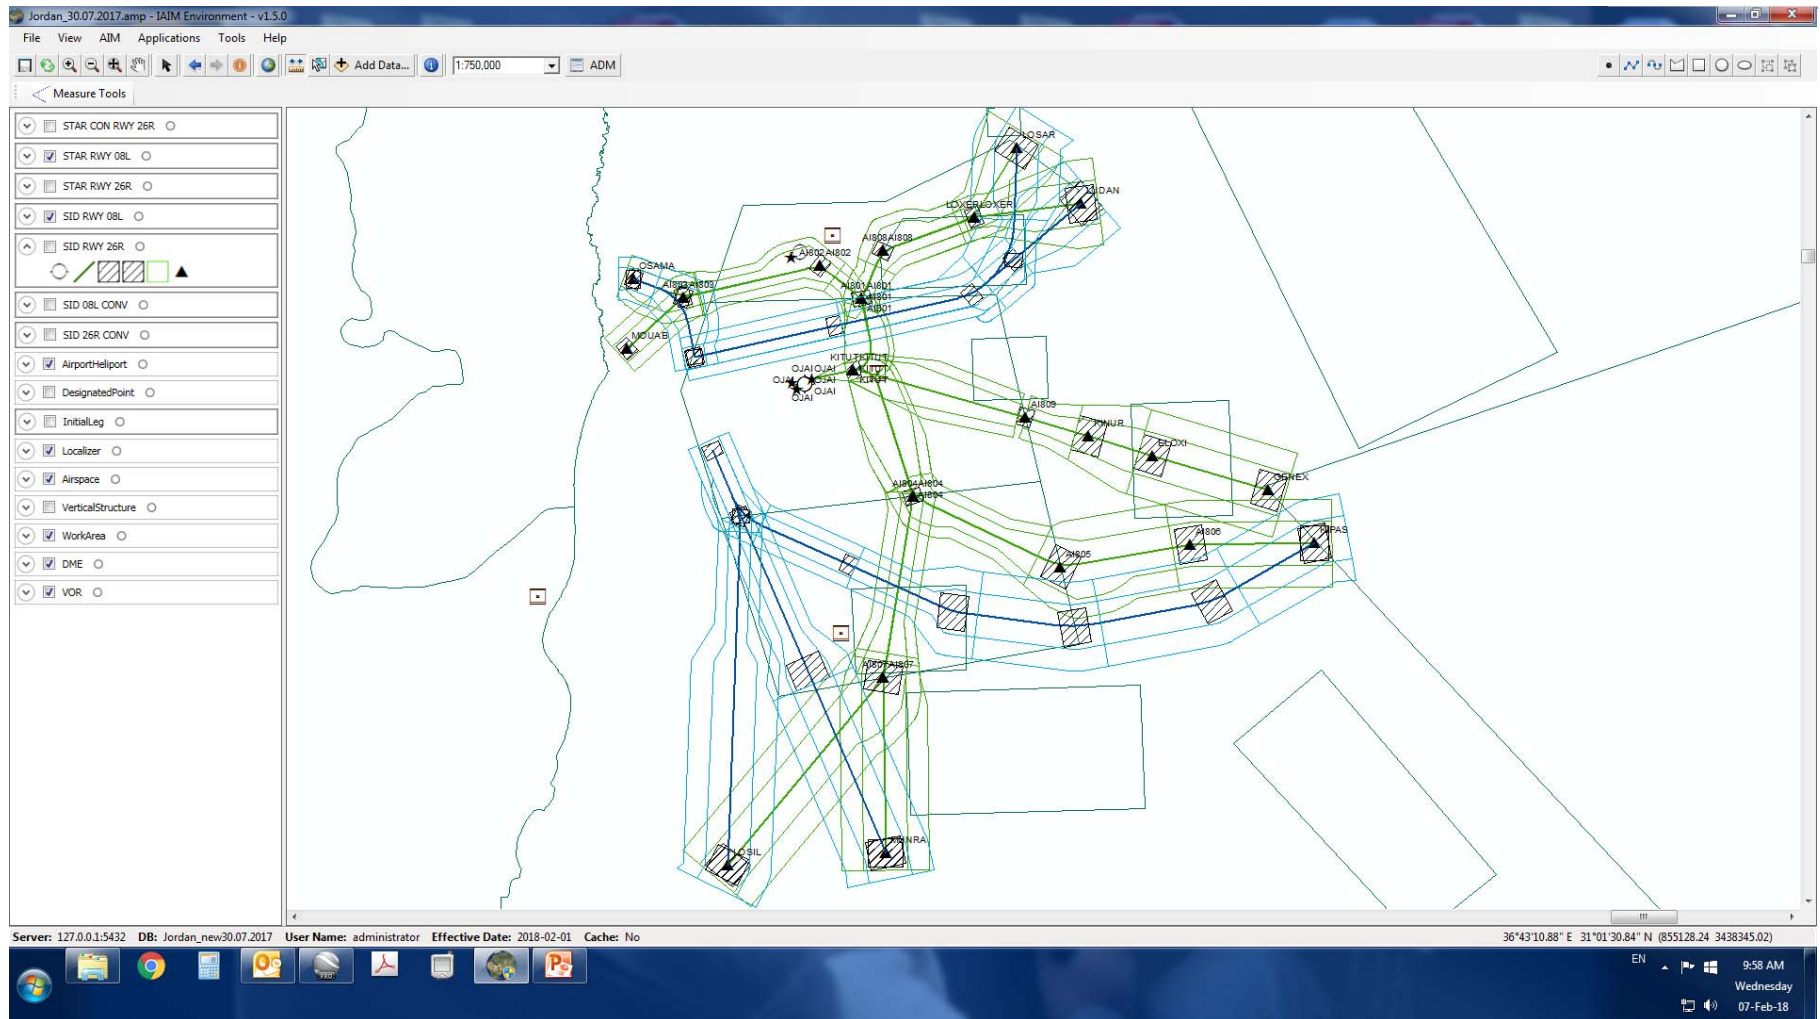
Jordan_30.07.2017.amp - IAIM Environment - v1.5.0

File View AIM Applications Tools Help

Add Data... 1:750,000 ADM

Measure Tools

STAR CON RWY 26R
STAR RWY 08L
STAR RWY 26R
SID RWY 08L
SID RWY 26R
SID 08L CONV
SID 26R CONV
AirportHeliport
DesignatedPoint
InitialLeg
Localizer
Airspace
VerticalStructure
WorkArea
DME
VOR

LOSAR
IDAN
LOXERLOXER
AI808AI808
AI802 AI802
OSAMA
AI803AI803
AI801AI801
AI801
AI801
MOUAB
KITUTKITUT
KITUT
OJAIOJAI
OJAI OJAI
OJAI
OJAI
AI809
KINUR
ELOXI
GENEX
AI804AI804
AI804
AI806
IPAS
AI805
AI807AI807
ANRA
OSIL

Server: 127.0.0.1:5432 DB: Jordan_new30.07.2017 User Name: administrator Effective Date: 2018-02-01 Cache: No
36°43'10.88" E 31°01'30.84" N (855128.24 3438345.02)

EN 9:58 AM Wednesday 07-Feb-18